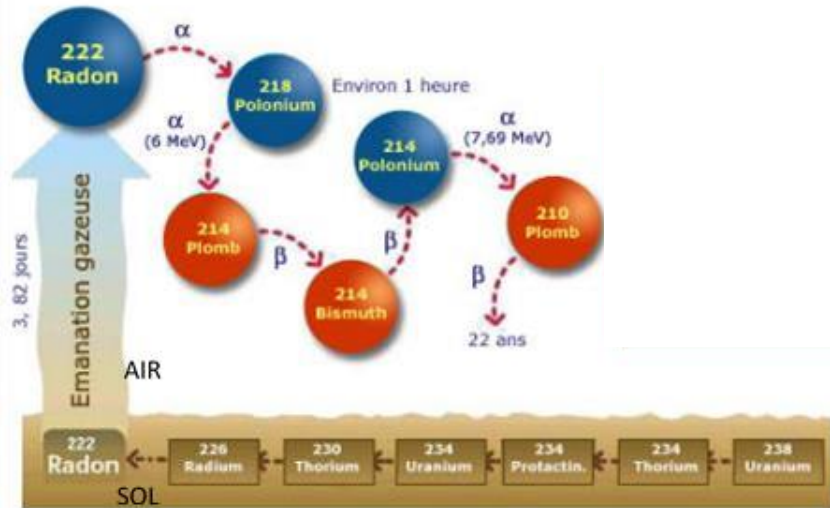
222
Radon

$\alpha$

218
Polonium

Environ 1 heure

$\alpha$
(6 MeV)

214
Polonium

$\alpha$
(7,69 MeV)

214
Plomb

$\beta$

$\beta$

210
Plomb

214
Bismuth

$\beta$

22 ans

3, 82 jours

Emanation gazeuse

AIR

222
Radon

226
Radium

230
Thorium

234
Uranium

234
Protactin.

234
Thorium

238
Uranium

SOL